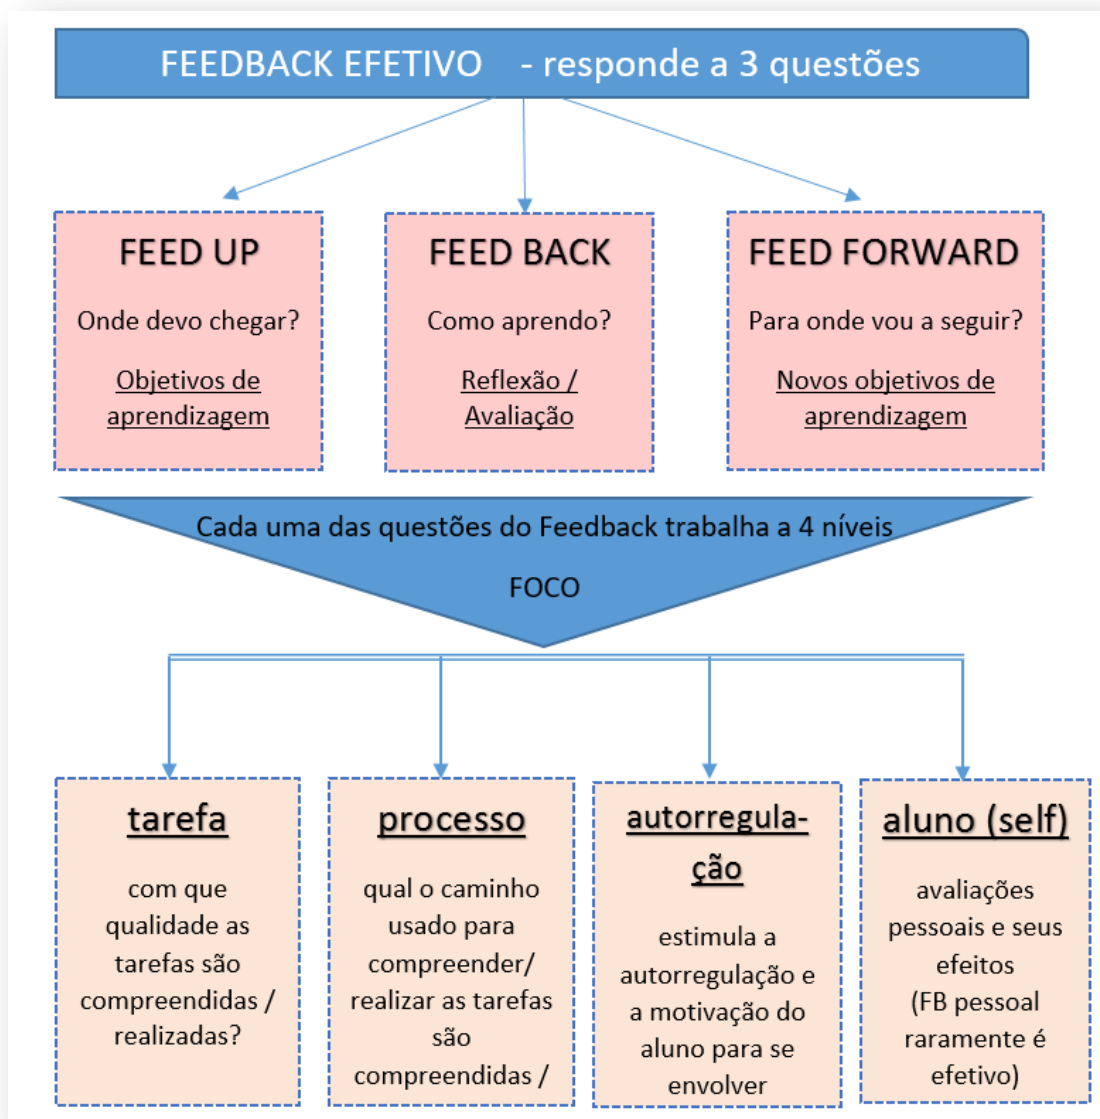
FEEDBACK EFETIVO - responde a 3 questões

FEED UP

Onde devo chegar?

Objetivos de aprendizagem

FEED BACK

Como aprendo?

Reflexão / Avaliação

FEED FORWARD

Para onde vou a seguir?

Novos objetivos de aprendizagem

Cada uma das questões do Feedback trabalha a 4 níveis

FOCO

tarefa

com que qualidade as tarefas são compreendidas / realizadas?

processo

qual o caminho usado para compreender/ realizar as tarefas são compreendidas /

autorregulação

estimula a autorregulação e a motivação do aluno para se envolver

aluno (self)

avaliações pessoais e seus efeitos (FB pessoal raramente é efetivo)